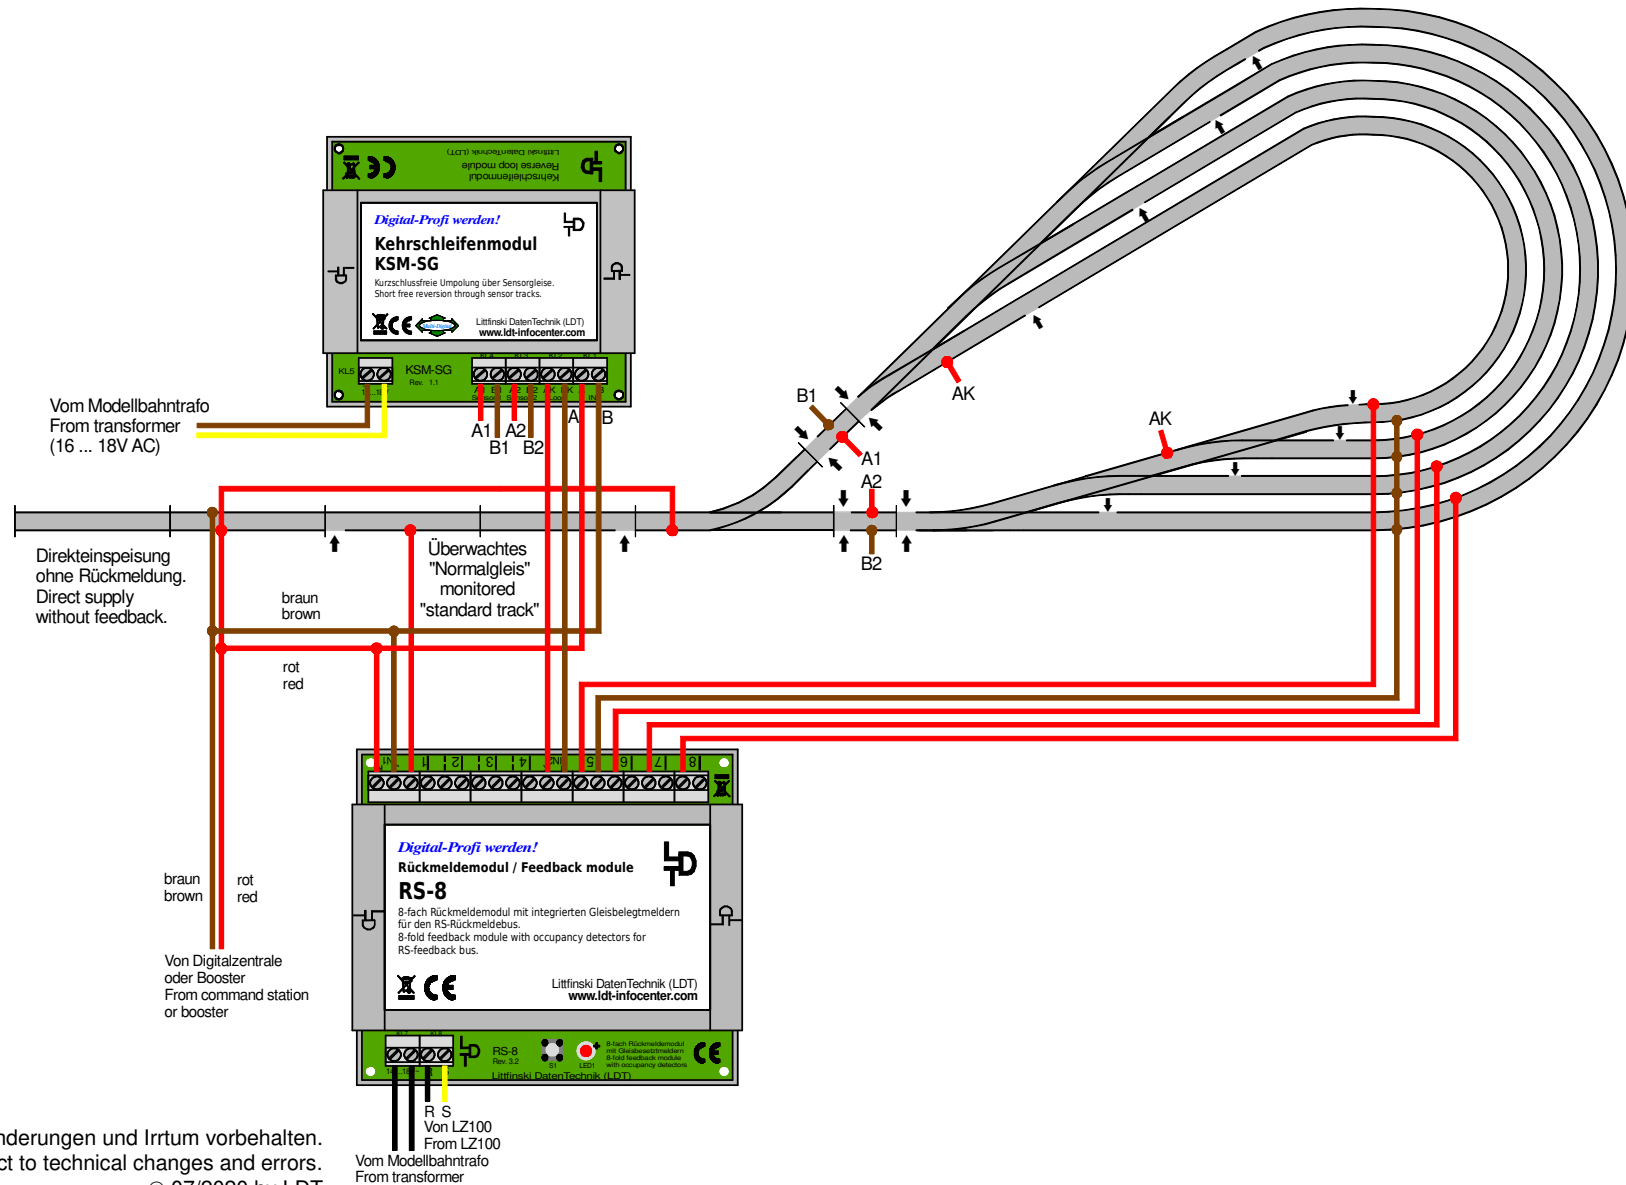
Littfinski DatenTechnik (LDT)
Reverse loop module
Kehrschleifenmodul

Digital-Profi werden!
Kehrschleifenmodul
KSM-SG
Kurzschlussfreie Umpolung über Sensorgleise.
Short free reversion through sensor tracks.
Littfinski DatenTechnik (LDT)
www.ldt-infocenter.com

KL5
KSM-SG
Rev. 1.1

Vom Modellbahntrafo
From transformer
(16 ... 18V AC)

A1 A2
B1 B2
A B

B1
A1
A2
B2
AK
AK

Direkteinspeisung
ohne Rückmeldung.
Direct supply
without feedback.

Überwachtes
"Normalgleis"
monitored
"standard track"

braun
brown

rot
red

1 2 3 4 5 6 7 8

Digital-Profi werden!
Rückmeldemodul / Feedback module
RS-8
8-fach Rückmeldemodul mit integrierten Gleisbelegtmeldern für den RS-Rückmeldebus.
8-fold feedback module with occupancy detectors for RS-feedback bus.
Littfinski DatenTechnik (LDT)
www.ldt-infocenter.com

braun
brown
rot
red

Von Digitalzentrale
oder Booster
From command station
or booster

RS-8
Rev. 3.2
S1
LED1
8-fach Rückmeldemodul mit Gleisbesetztmeldern
8-fold feedback module with occupancy detectors
Littfinski DatenTechnik (LDT)

R S
Von LZ100
From LZ100
Vom Modellbahntrafo
From transformer

nderungen und Irrtum vorbehalten.
ct to technical changes and errors.
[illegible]